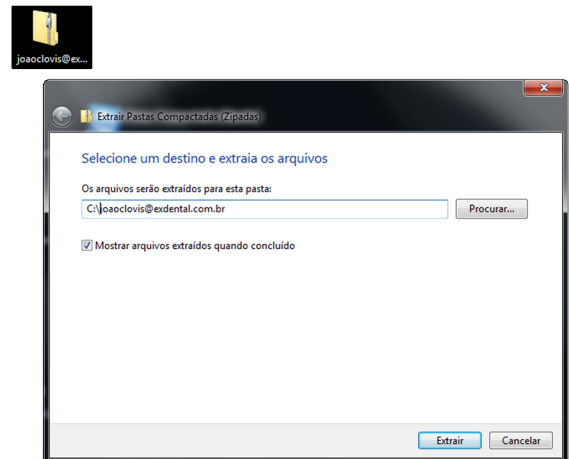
joaoclovis@ex...

Extrair Pastas Compactadas (Zipadas)

Selecione um destino e extraia os arquivos

Os arquivos serão extraídos para esta pasta:

C:\joaoclovis@exdental.com.br

Procurar...

Mostrar arquivos extraídos quando concluído

Extrair

Cancelar